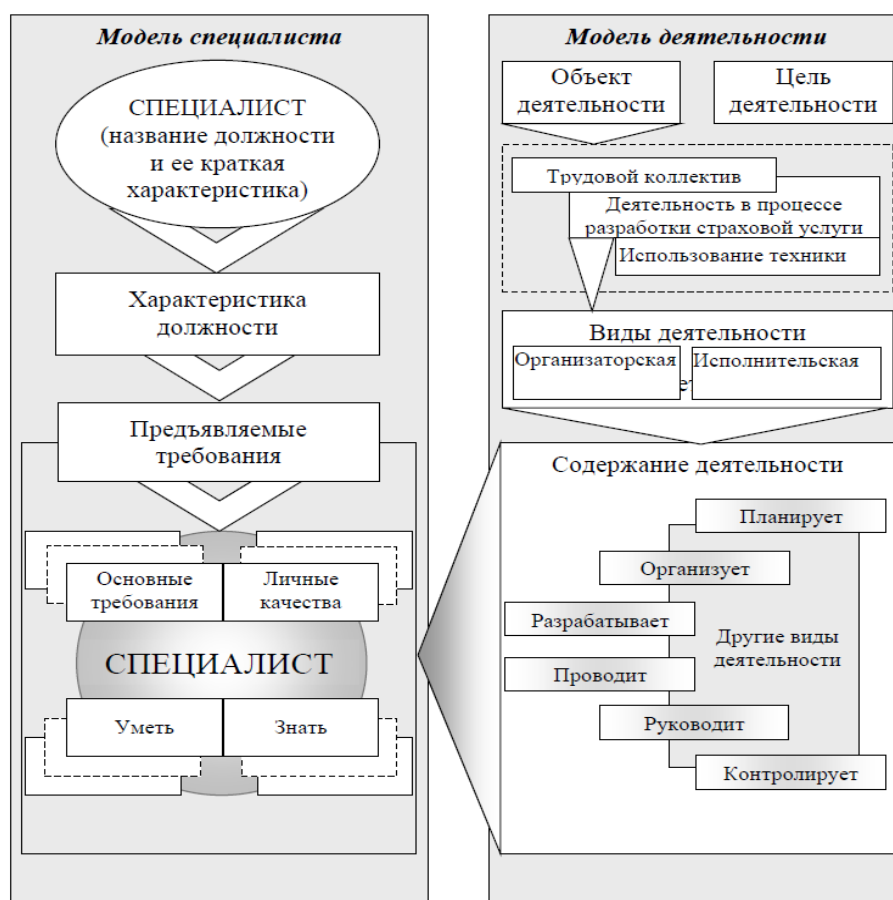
Модель специалиста

СПЕЦИАЛИСТ (название должности и ее краткая характеристика)

Характеристика должности

Предъявляемые требования

Основные требования

Личные качества

СПЕЦИАЛИСТ

Уметь

Знать

Модель деятельности

Объект деятельности

Цель деятельности

Трудовой коллектив

Деятельность в процессе разработки страховой услуги

Использование техники

Виды деятельности

Организаторская

Исполнительская

Содержание деятельности

Планирует

Организует

Разрабатывает

Другие виды деятельности

Проводит

Руководит

Контролирует